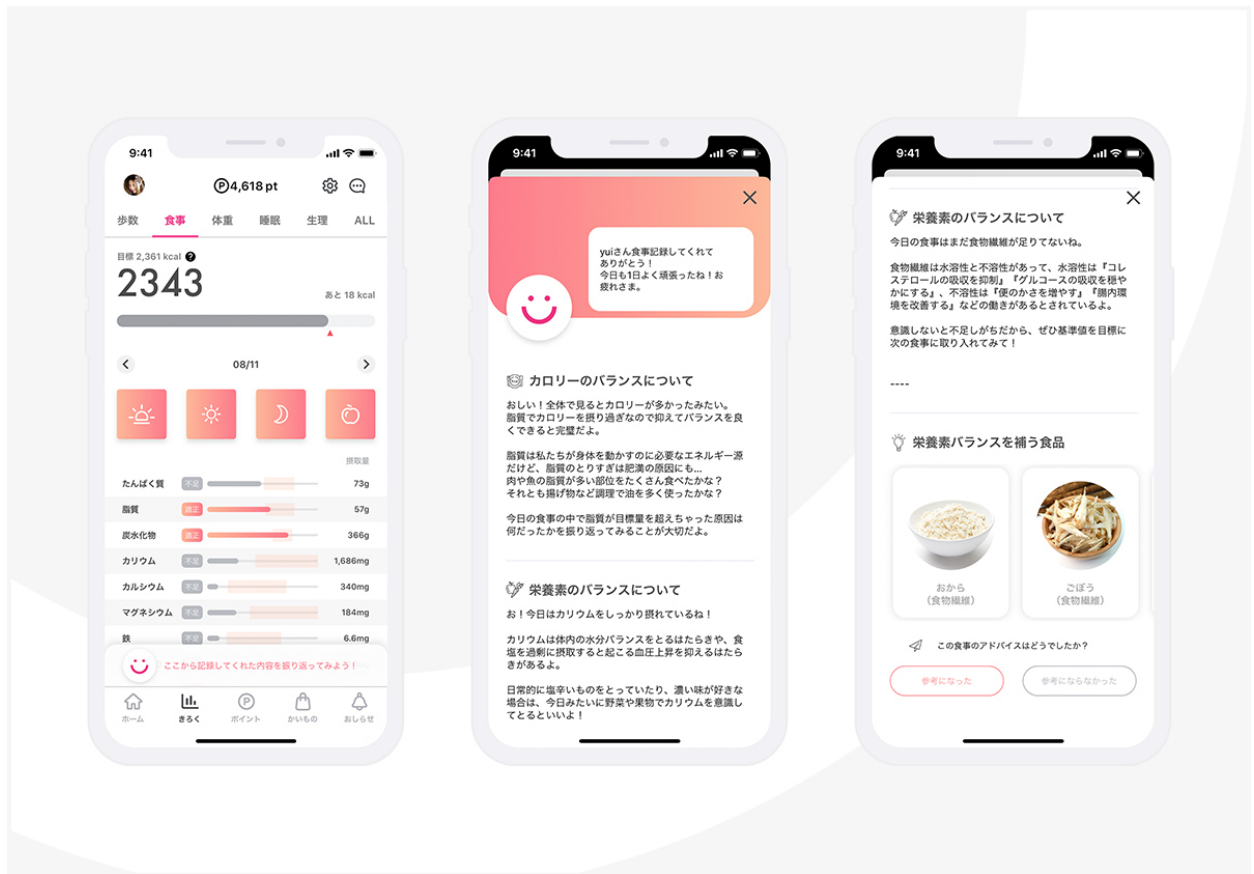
9:41

P 4,618 pt

歩数 食事 体重 睡眠 生理 ALL

目標 2,361 kcal ?

2343

あと 18 kcal

08/11

摂取量

| | | |
|---|---|---|
| たんぱく質 | 不足 | 73g |
| 脂質 | 過剰 | 57g |
| 炭水化物 | 適正 | 366g |
| カリウム | 不足 | 1,686mg |
| カルシウム | 不足 | 340mg |
| マグネシウム | 不足 | 184mg |
| 鉄 | 不足 | 6.6mg |

ここから記録してくれた内容を振り返ってみよう！

ホーム きろく ポイント かいもの おしらせ

9:41

yuiさん食事記録してくれてありがとう！
今日も1日よく頑張ったね！お疲れさま。

カロリーのバランスについて

おしい！全体で見るとカロリーが多かったみたい。
脂質でカロリーを摂り過ぎなので控えてバランスを良くできると完璧だよ。

脂質は私たちが身体を動かすのに必要なエネルギー源だけど、脂質のとりすぎは肥満の原因にも...
肉や魚の脂質が多い部位をたくさん食べたかな？
それとも揚げ物など調理で油を多く使ったかな？

今日の食事の中で脂質が目標量を超えちゃった原因は何だったかを振り返ってみることが大切だよ。

栄養素のバランスについて

お！今日はカリウムをしっかり摂れているね！

カリウムは体内の水分バランスをとるはたらきや、食塩を過剰に摂取すると起こる血圧上昇を抑えるはたらきがあるよ。

日常的に塩辛いものをとっていたり、濃い味が好きな場合は、今日みたいに野菜や果物でカリウムを意識してとるといいよ！

9:41

栄養素のバランスについて

今日の食事はまだ食物繊維が足りてないね。

食物繊維は水溶性と不溶性があって、水溶性は『コレステロールの吸収を抑制』『グルコースの吸収を穏やかにする』、不溶性は『便のかさを増やす』『腸内環境を改善する』などの働きがあるとされているよ。

意識しないと不足しがちだから、ぜひ基準値を目標に次の食事に取り入れてみて！

----

栄養素バランスを補う食品

おから
（食物繊維）

ごぼう
（食物繊維）

この食事のアドバイスはどうでしたか？

参考になった

参考にならなかった